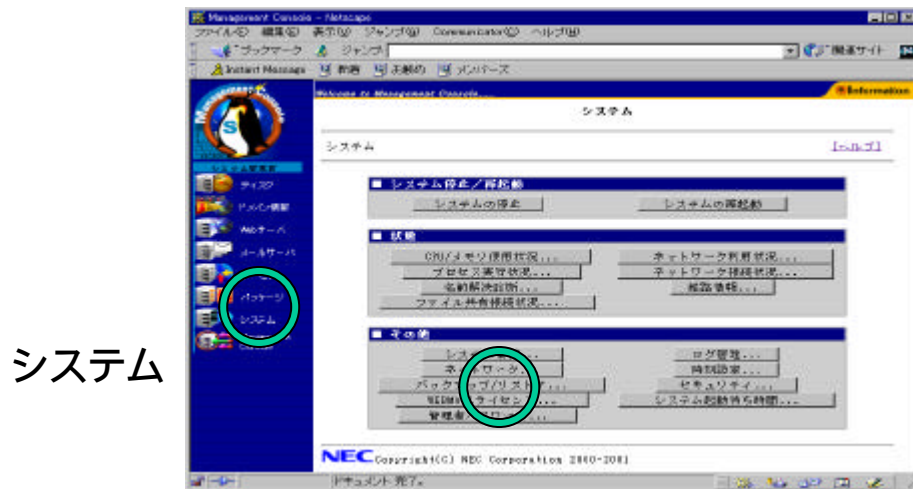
Management Console - Netscape
ファイル(F) 編集(E) 表示(V) ジャンプ(G) Communicator(C) ヘルプ(H)
ブックマーク ジャンプ 関連サイト
Instant Message 新着 お勧め メンバーズ
Welcome to Management Console...
Information
システム
システム
[ヘルプ]
■ システム停止／再起動
システムの停止
システムの再起動
■ 状態
CPU/メモリ使用状況...
プロセス実行状況...
名前解決診断...
ファイル共有接続状況...
ネットワーク利用状況...
ネットワーク接続状況...
経路情報...
■ その他
システム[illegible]...
ネ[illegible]サーゲ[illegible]
バックアップ/リスト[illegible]...
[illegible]ライセン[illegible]...
管理者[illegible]ワー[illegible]
ログ管理...
時刻設定...
セキュリティ...
システム起動待ち時間...
ディスク
ドメイン情報
Webサーバ
メールサーバ
パッケージ
システム
NEC Copyright(C) NEC Corporation 2000-2001
ドキュメント: 完了。
システム